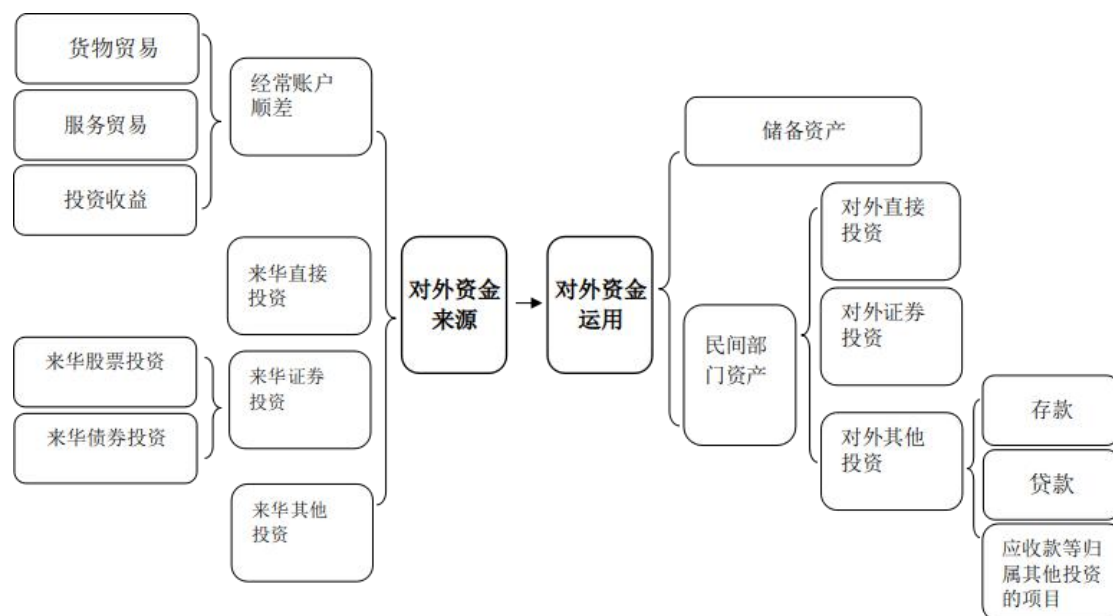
货物贸易

服务贸易

投资收益

经常账户顺差

来华直接投资

来华股票投资

来华债券投资

来华证券投资

来华其他投资

对外资金来源

对外资金运用

储备资产

民间部门资产

对外直接投资

对外证券投资

对外其他投资

存款

贷款

应收款等归属其他投资的项目